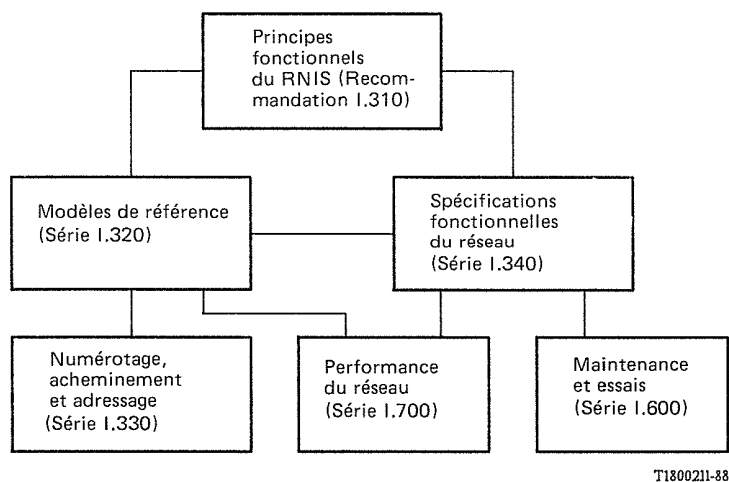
Principes fonctionnels du RNIS (Recommandation I.310)

Modèles de référence (Série I.320)

Spécifications fonctionnelles du réseau (Série I.340)

Numérotage, acheminement et adressage (Série I.330)

Performance du réseau (Série I.700)

Maintenance et essais (Série I.600)

T1800211-88